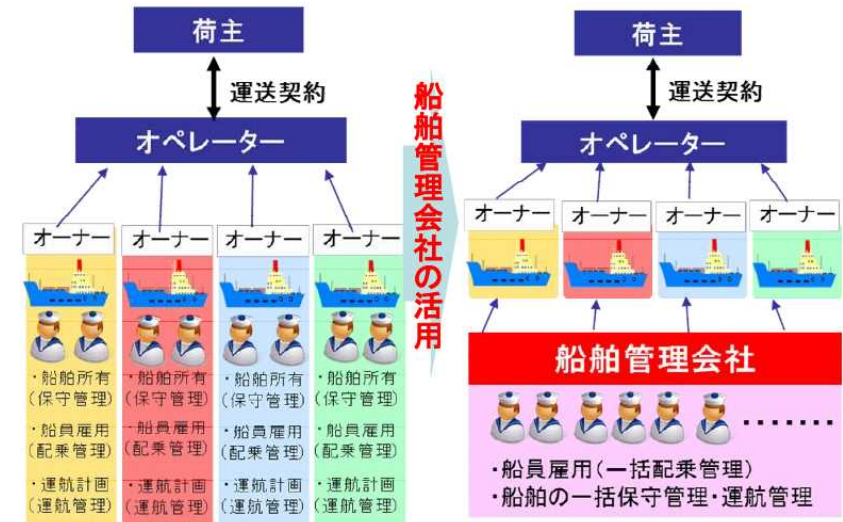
荷主

運送契約

オペレーター

オーナー
・船舶所有
(保守管理)
・船員雇用
(配乗管理)
・運航計画
(運航管理)

オーナー
・船舶所有
(保守管理)
・船員雇用
(配乗管理)
・運航計画
(運航管理)

オーナー
・船舶所有
(保守管理)
・船員雇用
(配乗管理)
・運航計画
(運航管理)

オーナー
・船舶所有
(保守管理)
・船員雇用
(配乗管理)
・運航計画
(運航管理)

船舶管理会社の活用

荷主

運送契約

オペレーター

オーナー

オーナー

オーナー

オーナー

船舶管理会社

・・・・・・・

・船員雇用(一括配乗管理)
・船舶の一括保守管理・運航管理